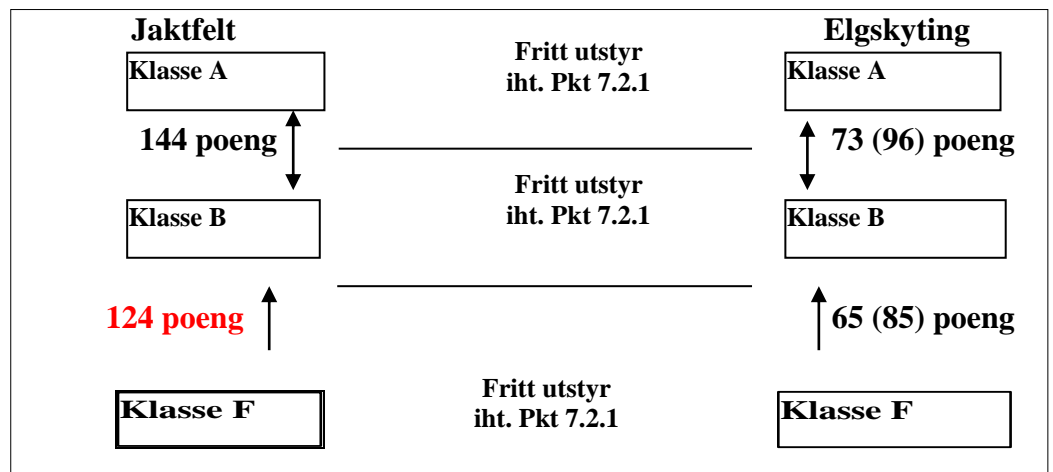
Jaktfelt

Klasse A

144 poeng

Klasse B

124 poeng

Klasse F

Fritt utstyr iht. Pkt 7.2.1

Fritt utstyr iht. Pkt 7.2.1

Fritt utstyr iht. Pkt 7.2.1

Elgskyting

Klasse A

73 (96) poeng

Klasse B

65 (85) poeng

Klasse F